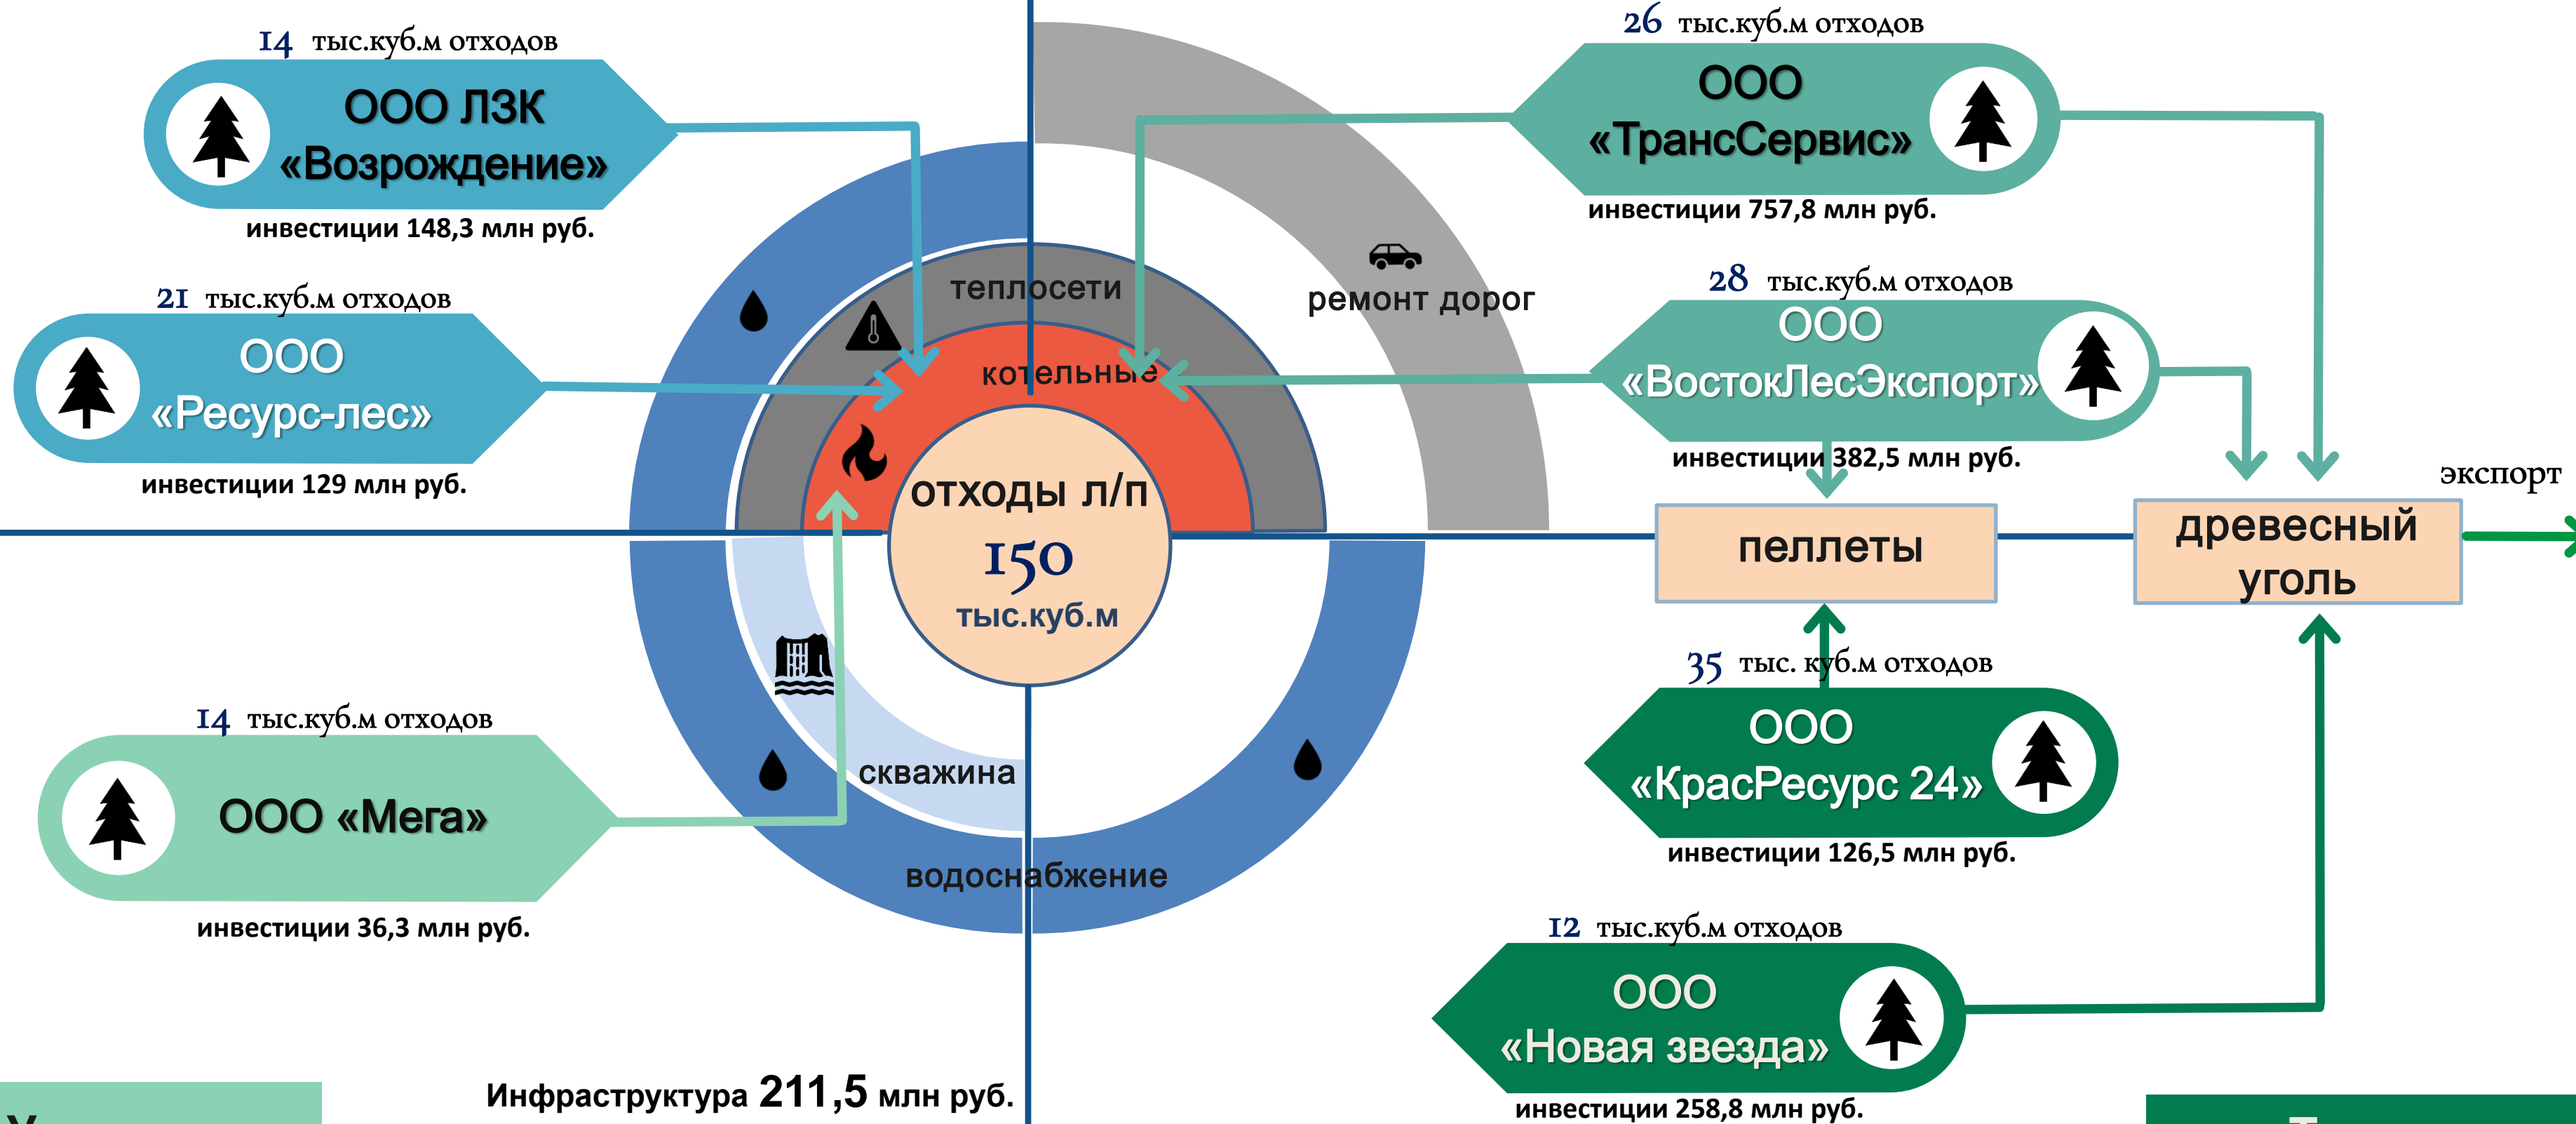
14 тыс.куб.м отходов
ООО ЛЗК «Возрождение»
инвестиции 148,3 млн руб.

21 тыс.куб.м отходов
ООО «Ресурс-лес»
инвестиции 129 млн руб.

14 тыс.куб.м отходов
ООО «Мега»
инвестиции 36,3 млн руб.

теплосети
котельные
отходы л/п
150
тыс.куб.м
ремонт дорог
скважина
водоснабжение

26 тыс.куб.м отходов
ООО «ТрансСервис»
инвестиции 757,8 млн руб.

28 тыс.куб.м отходов
ООО «ВостокЛесЭкспорт»
инвестиции 382,5 млн руб.

пеллеты
древесный уголь
экспорт

35 тыс. куб.м отходов
ООО «КрасРесурс 24»
инвестиции 126,5 млн руб.

12 тыс.куб.м отходов
ООО «Новая звезда»
инвестиции 258,8 млн руб.

Инфраструктура 211,5 млн руб.